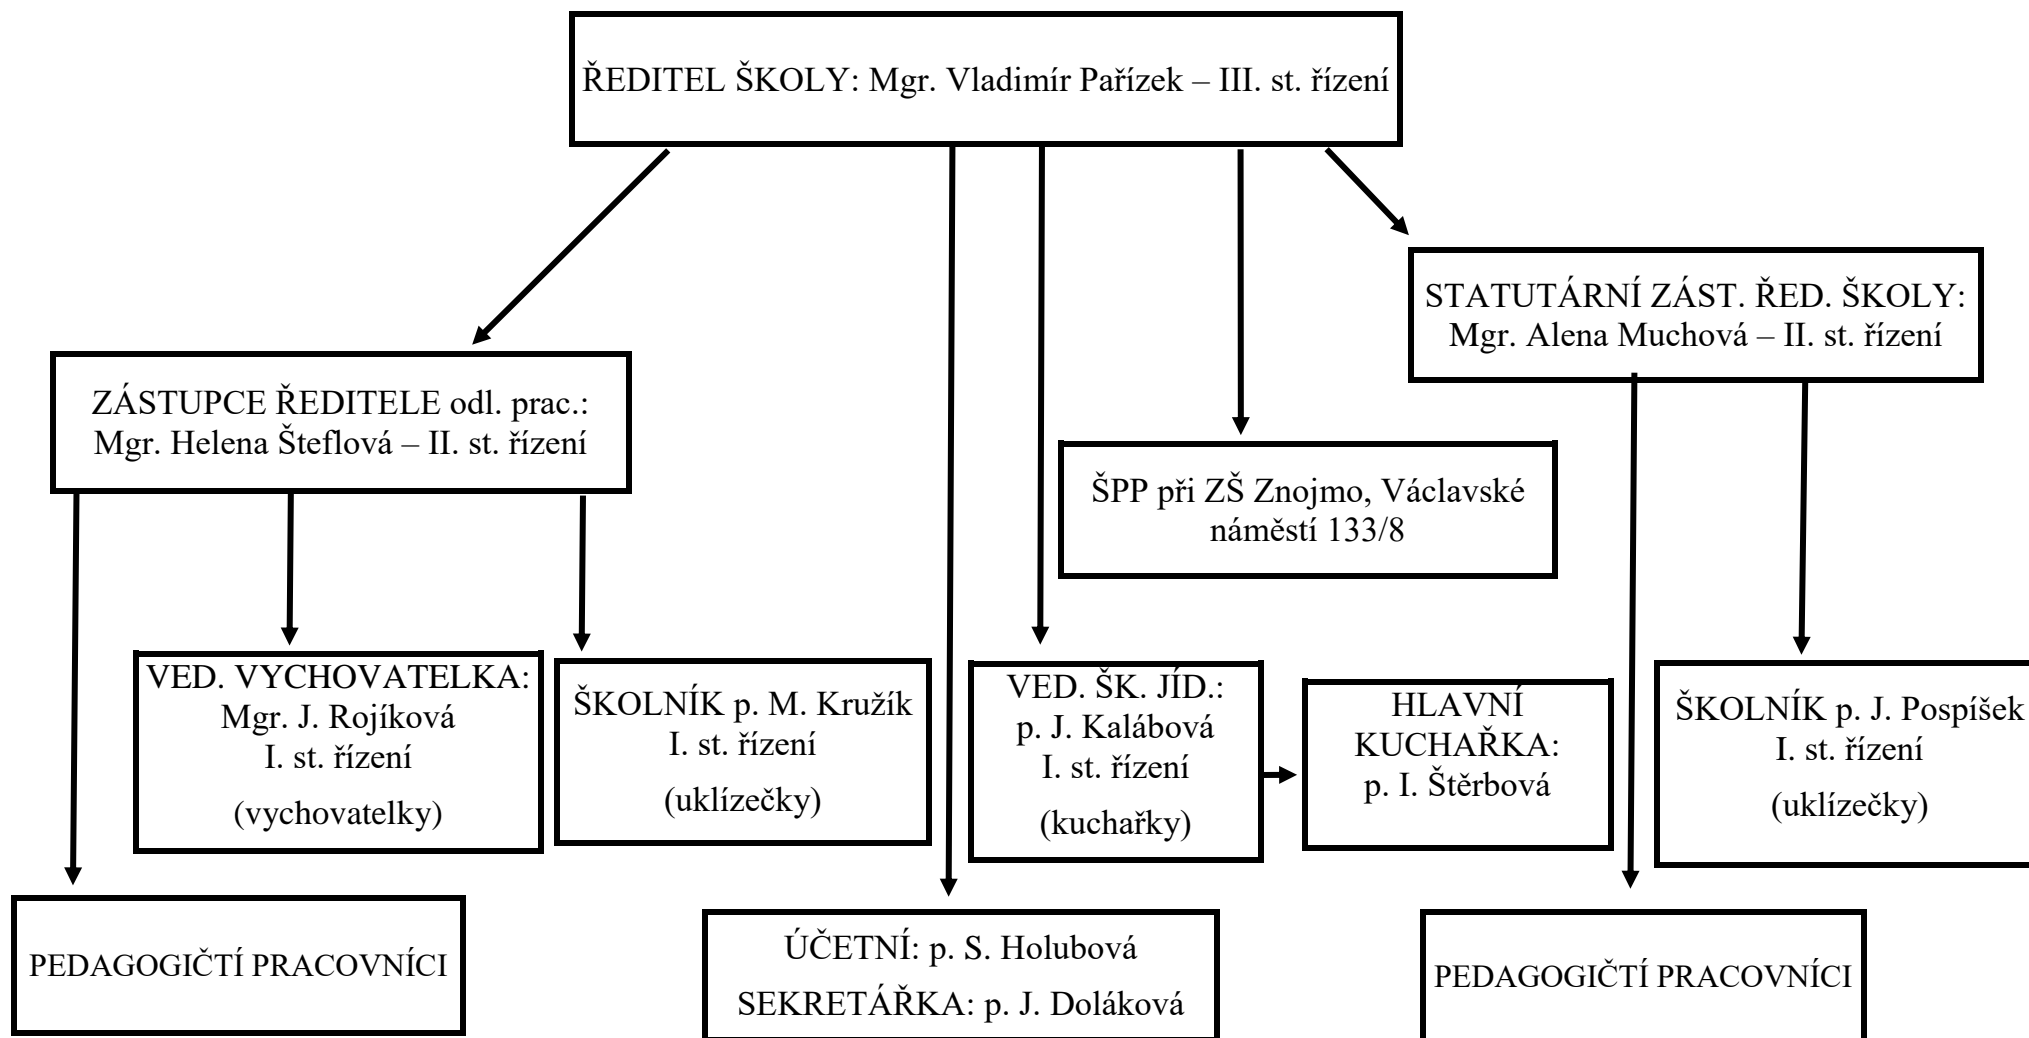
ŘEDITEL ŠKOLY: Mgr. Vladimír Pařízek – III. st. řízení

ZÁSTUPCE ŘEDITELE odl. prac.: Mgr. Helena Šteflová – II. st. řízení

ŠPP při ZŠ Znojmo, Václavské náměstí 133/8

STATUTÁRNÍ ZÁST. ŘED. ŠKOLY: Mgr. Alena Muchová – II. st. řízení

VED. VYCHOVATELKA: Mgr. J. Rojíková I. st. řízení

(vychovatelky)

ŠKOLNÍK p. M. Kružík I. st. řízení

(uklízečky)

VED. ŠK. JÍD.: p. J. Kalábová I. st. řízení

(kuchařky)

HLAVNÍ KUCHAŘKA: p. I. Štěrbová

ŠKOLNÍK p. J. Pospíšek I. st. řízení

(uklízečky)

PEDAGOGIČTÍ PRACOVNÍCI

ÚČETNÍ: p. S. Holubová

SEKRETÁŘKA: p. J. Doláková

PEDAGOGIČTÍ PRACOVNÍCI